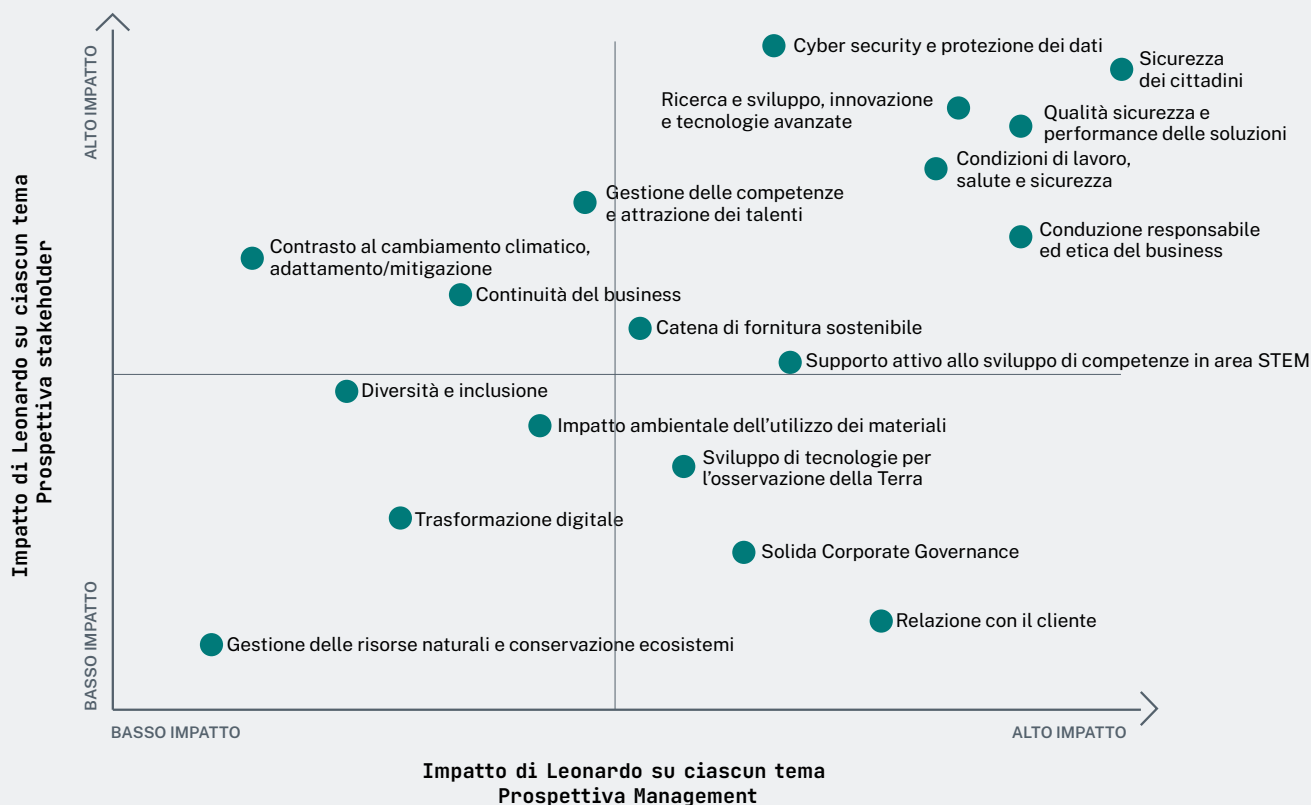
Impatto di Leonardo su ciascun tema
Prospettiva stakeholder

ALTO IMPATTO

BASSO IMPATTO

Cyber security e protezione dei dati

Sicurezza dei cittadini

Ricerca e sviluppo, innovazione e tecnologie avanzate

Qualità sicurezza e performance delle soluzioni

Condizioni di lavoro, salute e sicurezza

Gestione delle competenze e attrazione dei talenti

Conduzione responsabile ed etica del business

Contrasto al cambiamento climatico, adattamento/mitigazione

Continuità del business

Catena di fornitura sostenibile

Supporto attivo allo sviluppo di competenze in area STEM

Diversità e inclusione

Impatto ambientale dell'utilizzo dei materiali

Sviluppo di tecnologie per l'osservazione della Terra

Trasformazione digitale

Solida Corporate Governance

Relazione con il cliente

Gestione delle risorse naturali e conservazione ecosistemi

BASSO IMPATTO

ALTO IMPATTO

Impatto di Leonardo su ciascun tema
Prospettiva Management